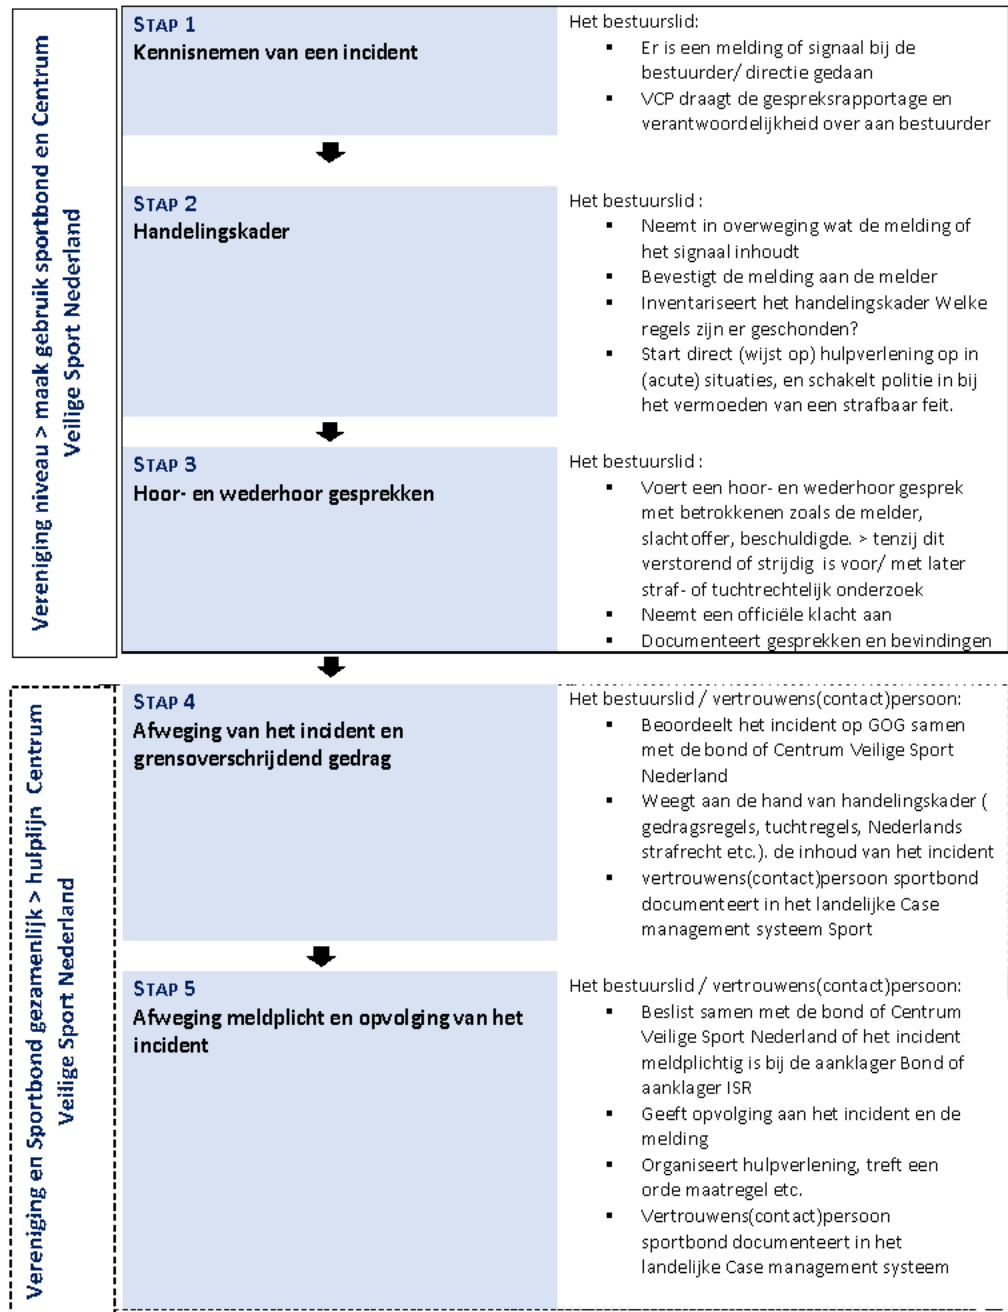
Vereniging niveau > maak gebruik sportbond en Centrum Veilige Sport Nederland

STAP 1
Kennisnemen van een incident

Het bestuurslid:
- Er is een melding of signaal bij de bestuurder/ directie gedaan
- VCP draagt de gespreksrapportage en verantwoordelijkheid over aan bestuurder

STAP 2
Handelingskader

Het bestuurslid :
- Neemt in overweging wat de melding of het signaal inhoudt
- Bevestigt de melding aan de melder
- Inventariseert het handelingskader Welke regels zijn er geschonden?
- Start direct (wijst op) hulpverlening op in (acute) situaties, en schakelt politie in bij het vermoeden van een strafbaar feit.

STAP 3
Hoor- en wederhoor gesprekken

Het bestuurslid :
- Voert een hoor- en wederhoor gesprek met betrokkenen zoals de melder, slachtoffer, beschuldigde. > tenzij dit verstorend of strijdig is voor/ met later straf- of tuchtrechtelijk onderzoek
- Neemt een officiële klacht aan
- Documenteert gesprekken en bevindingen

Vereniging en Sportbond gezamenlijk > hulplijn Centrum Veilige Sport Nederland

STAP 4
Afweging van het incident en grensoverschrijdend gedrag

Het bestuurslid / vertrouwens(contact)persoon:
- Beoordeelt het incident op GOG samen met de bond of Centrum Veilige Sport Nederland
- Weegt aan de hand van handelingskader ( gedragsregels, tuchtregels, Nederlands strafrecht etc.). de inhoud van het incident
- vertrouwens(contact)persoon sportbond documenteert in het landelijke Case management systeem Sport

STAP 5
Afweging meldplicht en opvolging van het incident

Het bestuurslid / vertrouwens(contact)persoon:
- Beslist samen met de bond of Centrum Veilige Sport Nederland of het incident meldplichtig is bij de aanklager Bond of aanklager ISR
- Geeft opvolging aan het incident en de melding
- Organiseert hulpverlening, treft een orde maatregel etc.
- Vertrouwens(contact)persoon sportbond documenteert in het landelijke Case management systeem